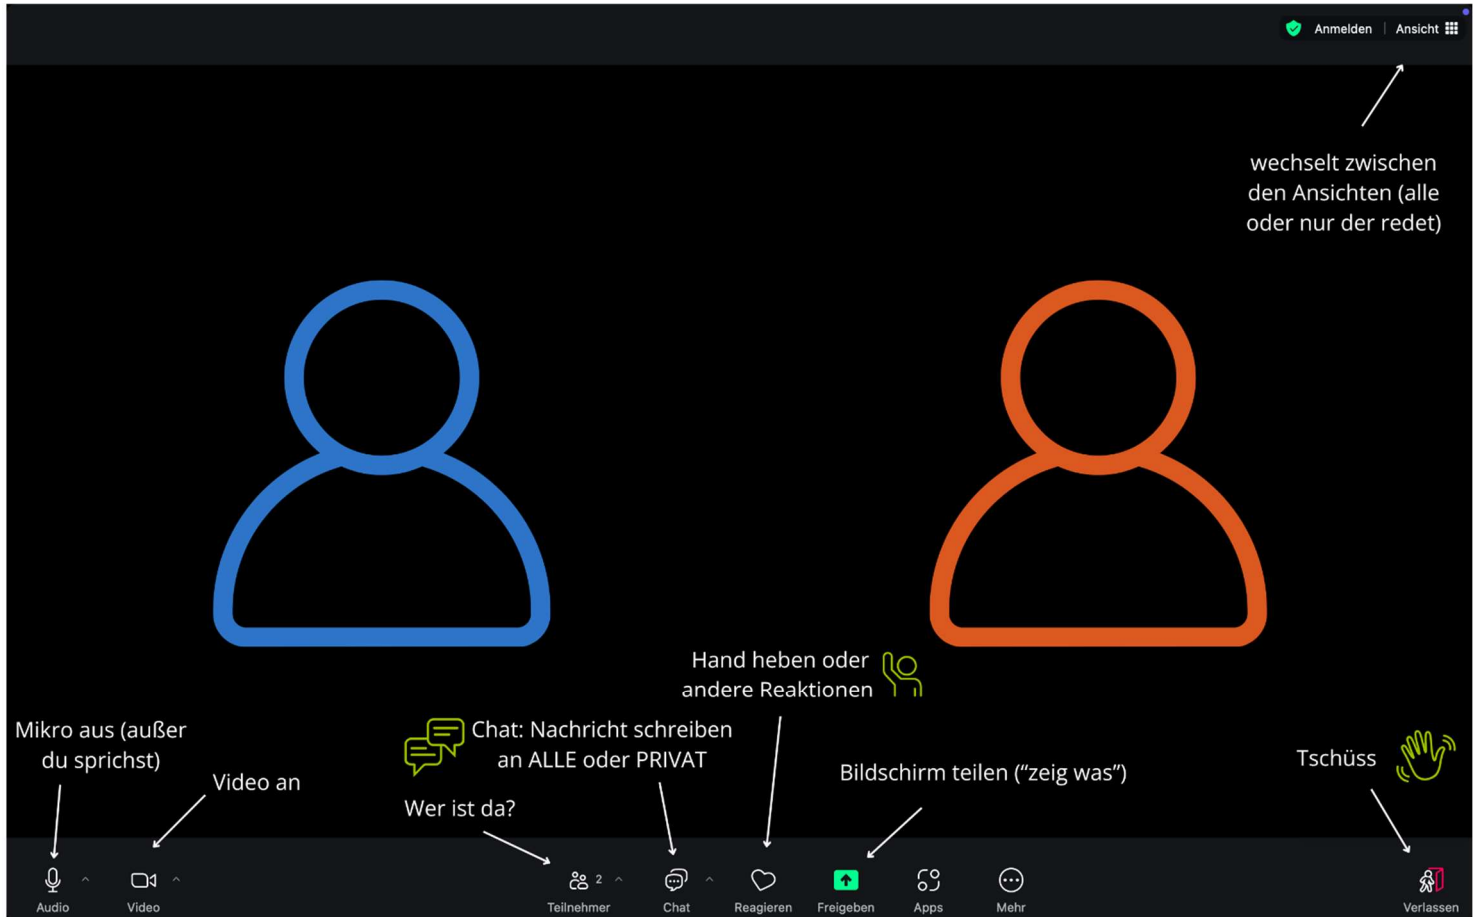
Anmelden | Ansicht

wechselt zwischen den Ansichten (alle oder nur der redet)

Hand heben oder andere Reaktionen

Mikro aus (außer du sprichst)

Video an

Chat: Nachricht schreiben an ALLE oder PRIVAT

Wer ist da?

Bildschirm teilen ("zeig was")

Tschüss

Audio

Video

2

Teilnehmer

Chat

Reagieren

Freigeben

Apps

Mehr

Verlassen